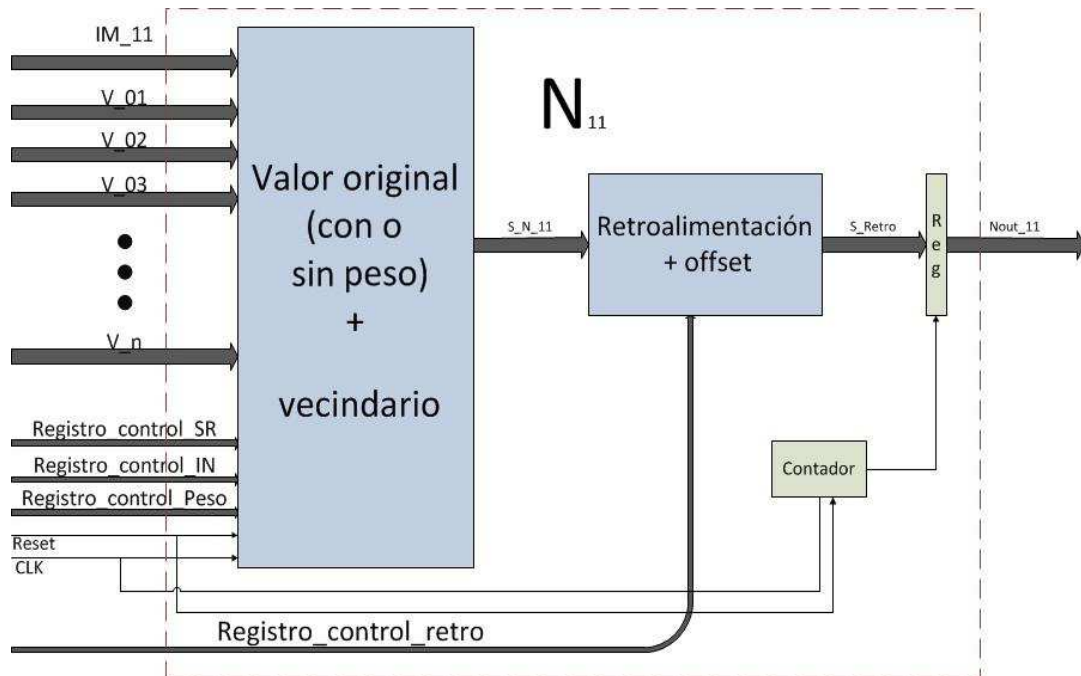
IM_11

V_01

V_02

V_03

V_n

Registro_control_SR

Registro_control_IN

Registro_control_Peso

Reset

CLK

Valor original (con o sin peso) + vecindario

$N_{11}$

S_N_11

Retroalimentación + offset

S_Retro

R e g

Nout_11

Contador

Registro_control_retro